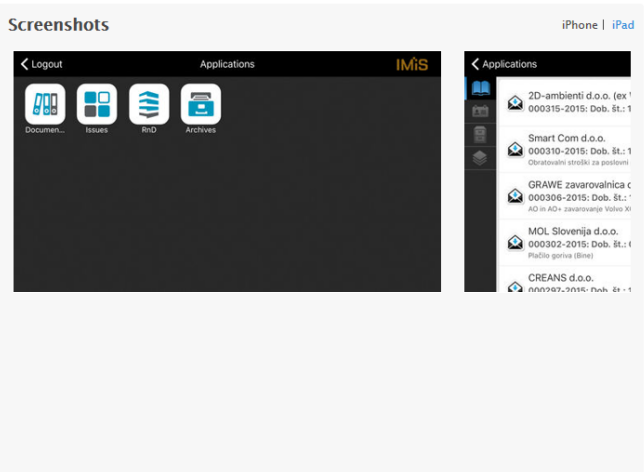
Screenshots

iPhone | iPad

Logout
Applications
IMiS

Documen...
Issues
RnD
Archives

Applications

2D-ambienti d.o.o. (ex
000315-2015: Dob. št.: 1

Smart Com d.o.o.
000310-2015: Dob. št.: 1
Obratovalni stroški za poslovni

GRAWE zavarovalnica d
000306-2015: Dob. št.: 1
AO in AO+ zavarovanje Volvo X

MOL Slovenija d.o.o.
000302-2015: Dob. št.:
Plačilo goriva (Bine)

CREANS d.o.o.
000297-2015: Dob. št.: 1